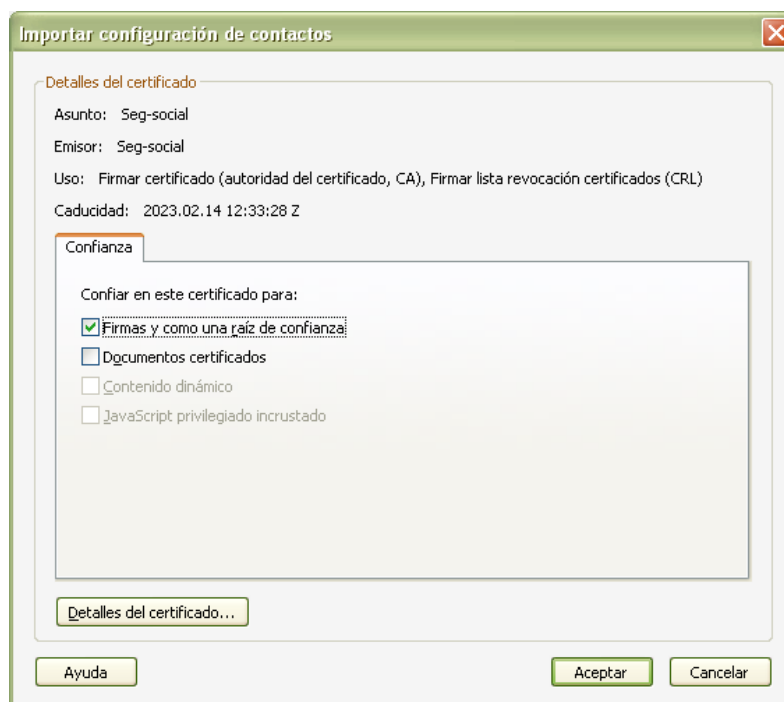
Importar configuración de contactos

Detalles del certificado

Asunto: Seg-social

Emisor: Seg-social

Uso: Firmar certificado (autoridad del certificado, CA), Firmar lista revocación certificados (CRL)

Caducidad: 2023.02.14 12:33:28 Z

Confianza

Confiar en este certificado para:

Firmas y como una raíz de confianza

Documentos certificados

Contenido dinámico

JavaScript privilegiado incrustado

Detalles del certificado...

Ayuda

Aceptar

Cancelar